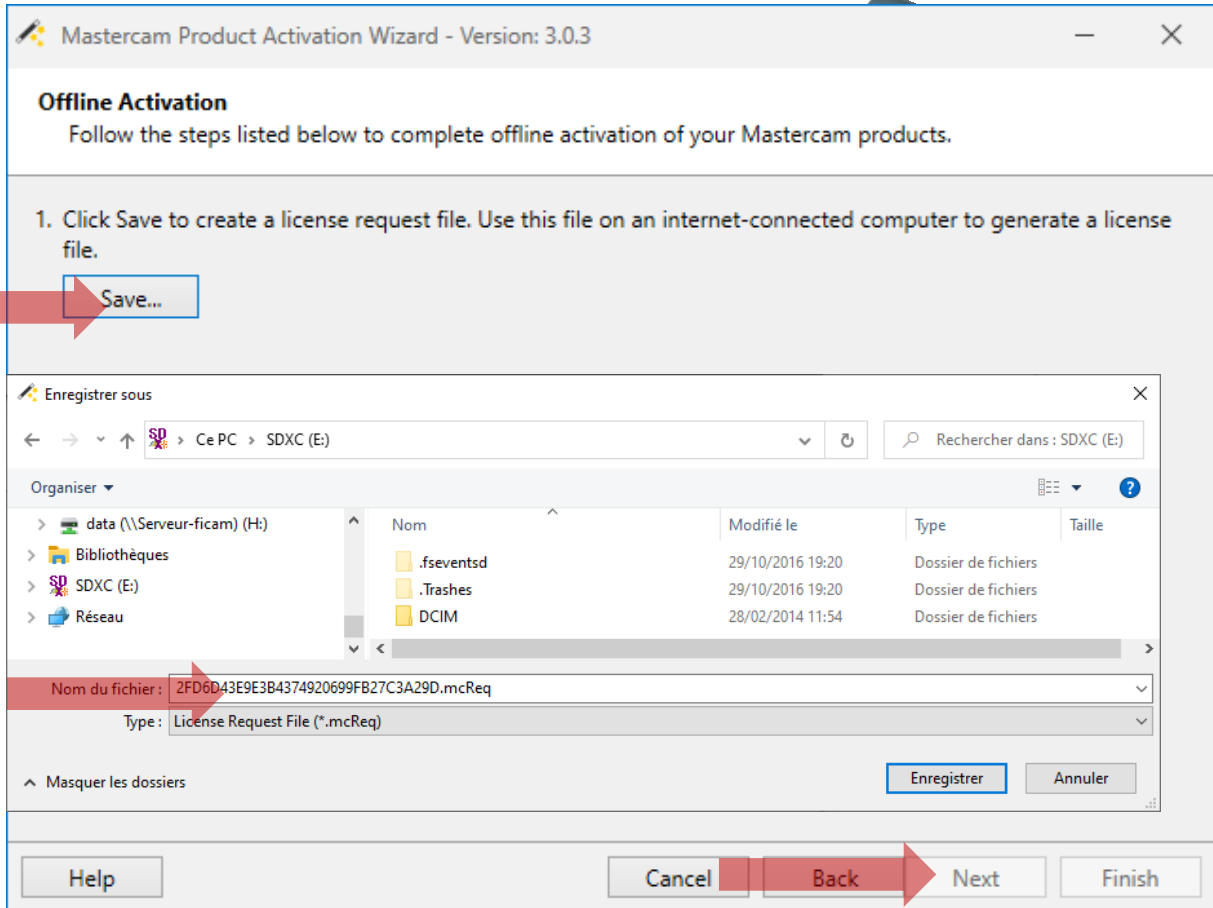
Mastercam Product Activation Wizard - Version: 3.0.3

Offline Activation
Follow the steps listed below to complete offline activation of your Mastercam products.

1. Click Save to create a license request file. Use this file on an internet-connected computer to generate a license file.

Save...

Enregistrer sous

Ce PC > SDXC (E:)

Rechercher dans : SDXC (E:)

Organiser ▾

data (\\Serveur-ficam) (H:)
Bibliothèques
SDXC (E:)
Réseau

| Nom | Modifié le | Type | Taille |
|---|---|---|---|
| .fseventsd | 29/10/2016 19:20 | Dossier de fichiers | |
| .Trashes | 29/10/2016 19:20 | Dossier de fichiers | |
| DCIM | 28/02/2014 11:54 | Dossier de fichiers | |

Nom du fichier : 2FD6D43E9E3B4374920699FB27C3A29D.mcReq
Type : License Request File (*.mcReq)

Masquer les dossiers

Enregistrer
Annuler

Help
Cancel
Back
Next
Finish